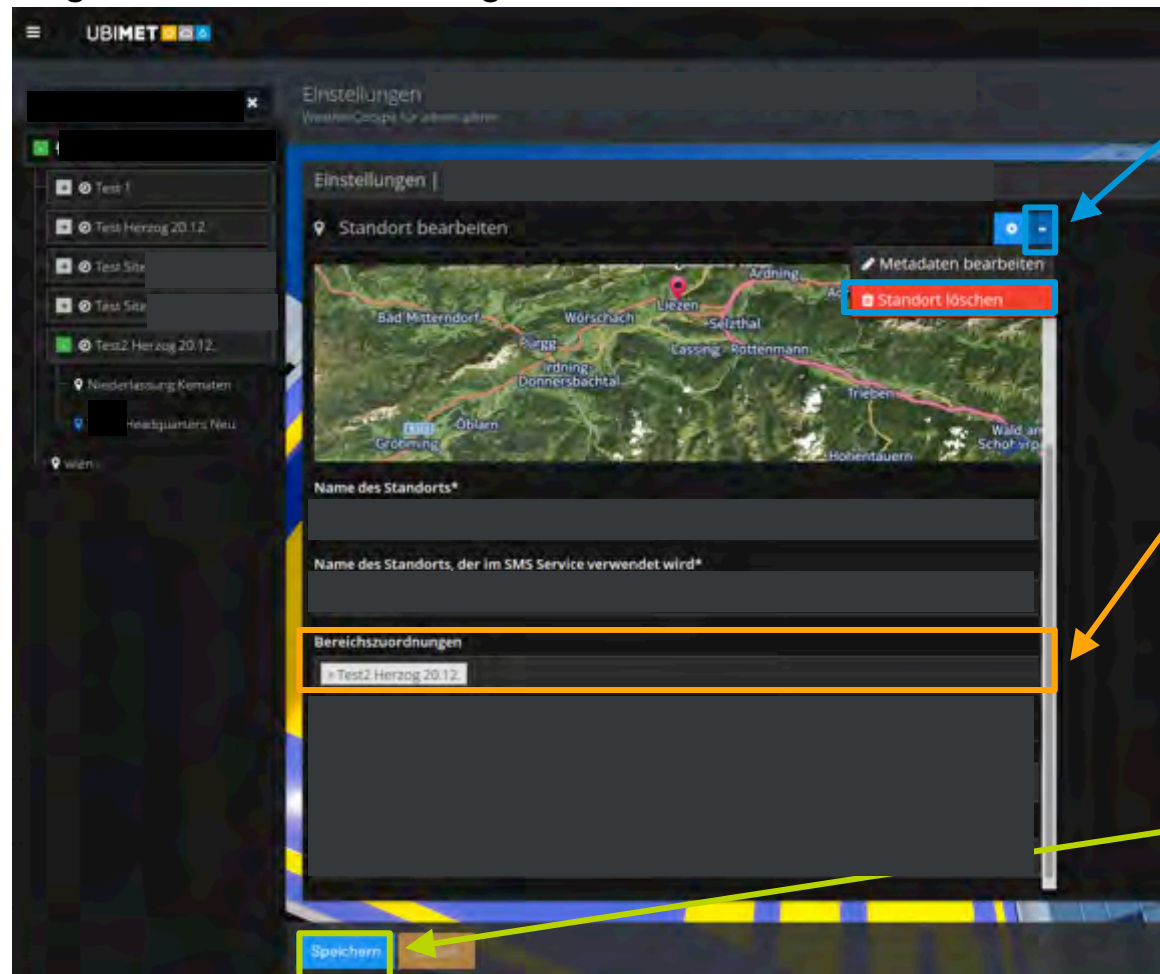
UBIMET

Einstellungen
WeatherCockpit für admin.admin

Test 1
Test Herzog 20.12.
Test Site
Test Site
Test2 Herzog 20.12.
Niederlassung Kematen
Headquarters Neu
Wien

Einstellungen |

Standort bearbeiten

Metadaten bearbeiten
Standort löschen

Ardning
Admont
Bad Mitterndorf
Wörschach
Liezen
Selzthal
Pürgg
Lassing
Rottenmann
Irdning
Donnersbachtal
Trieben
Öblarn
Gröbming
Wald am Schoberpass
Hohentauern

Name des Standorts*

Name des Standorts, der im SMS Service verwendet wird*

Bereichszuordnungen
× Test2 Herzog 20.12.

Speichern
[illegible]